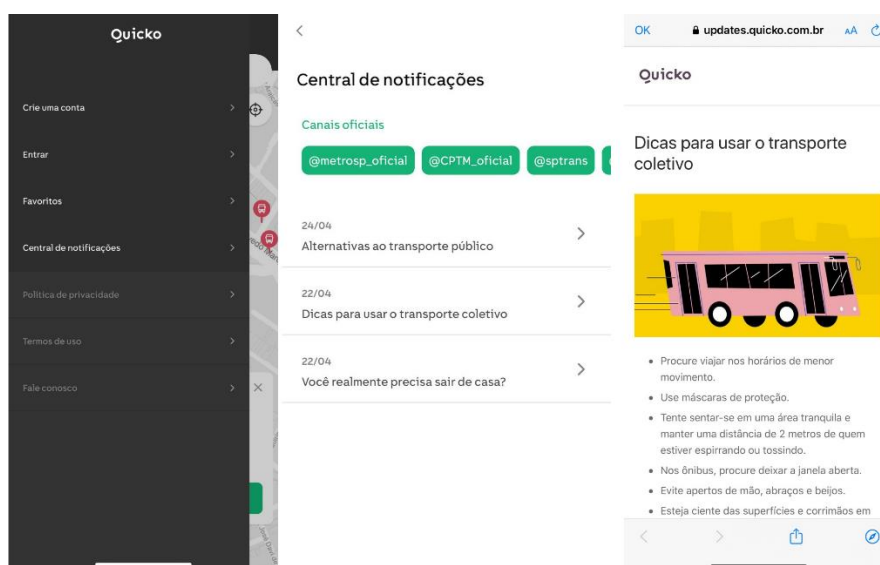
Quicko

Crie uma conta

Entrar

Favoritos

Central de notificações

Política de privacidade

Termos de uso

Fale conosco

<

Central de notificações

Canais oficiais

@metrosp_oficial @CPTM_oficial @sptrans

24/04
Alternativas ao transporte público

22/04
Dicas para usar o transporte coletivo

22/04
Você realmente precisa sair de casa?

OK updates.quicko.com.br AA

Quicko

Dicas para usar o transporte coletivo

• Procure viajar nos horários de menor movimento.
• Use máscaras de proteção.
• Tente sentar-se em uma área tranquila e manter uma distância de 2 metros de quem estiver espirrando ou tossindo.
• Nos ônibus, procure deixar a janela aberta.
• Evite apertos de mão, abraços e beijos.
• Esteja ciente das superfícies e corrimãos em